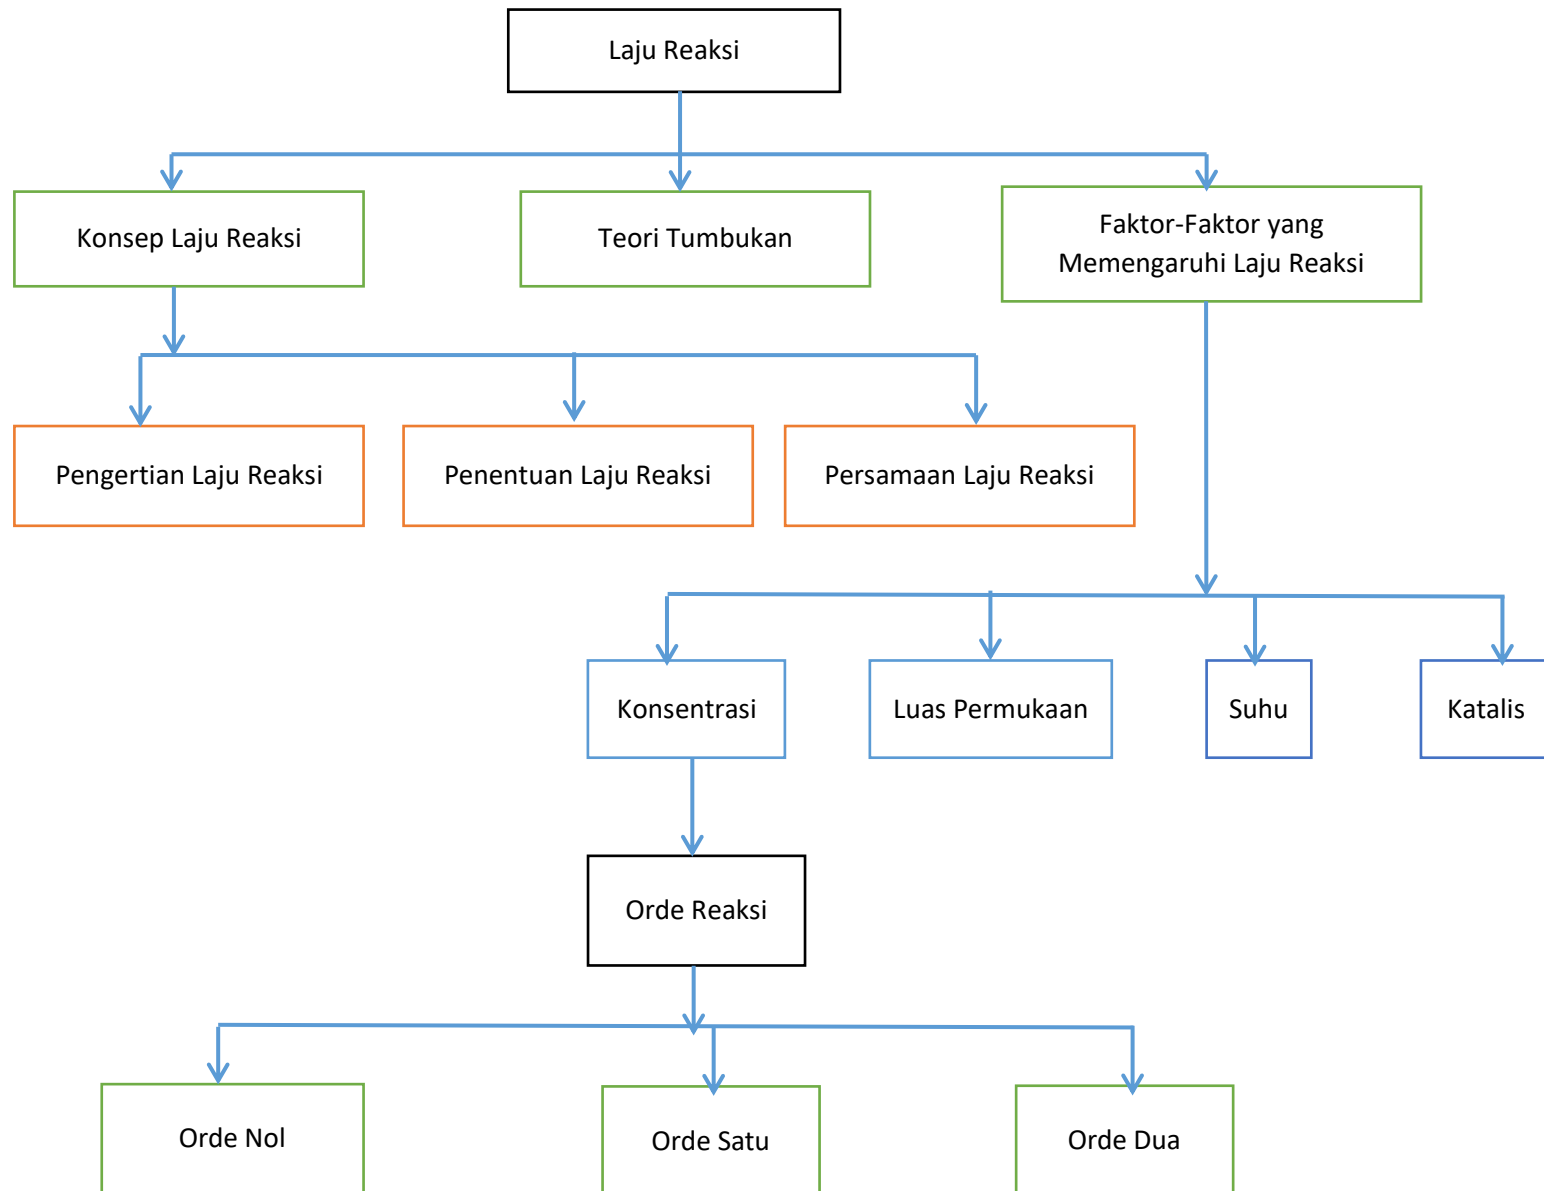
Laju Reaksi

Konsep Laju Reaksi

Teori Tumbukan

Faktor-Faktor yang Memengaruhi Laju Reaksi

Pengertian Laju Reaksi

Penentuan Laju Reaksi

Persamaan Laju Reaksi

Konsentrasi

Luas Permukaan

Suhu

Katalis

Orde Reaksi

Orde Nol

Orde Satu

Orde Dua